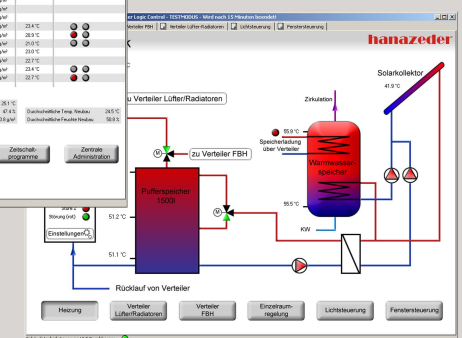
r Logic Control - TESTMODUS - Wird noch 15 Minuten beendet!

Verteiler FBH | Verteiler Lüfter-Radiatoren | Lichtsteuerung | Fenstersteuerung

hanazeder

23.4 °C
28.9 °C
21.0 °C
23.0 °C
22.7 °C
23.4 °C
22.7 °C

25.1 °C
47.6 % Durchschnittliche Temp. Neubau 24.5 °C
8.6 g/m³ Durchschnittliche Feuchte Neubau 50.9 %

Zeitschaltprogramme

Zentrale Administration

Störung (rot)

Einstellungen

zu Verteiler Lüfter/Radiatoren

zu Verteiler FBH

Pufferspeicher 1500l

51.2 °C

51.1 °C

Rücklauf von Verteiler

Zirkulation

55.9 °C

Speicherladung über Verteiler

Warmwasserspeicher

55.5 °C

KW

Solarkollektor

41.9 °C

Heizung

Verteiler Lüfter/Radiatoren

Verteiler FBH

Einzelraumregelung

Lichtsteuerung

Fenstersteuerung